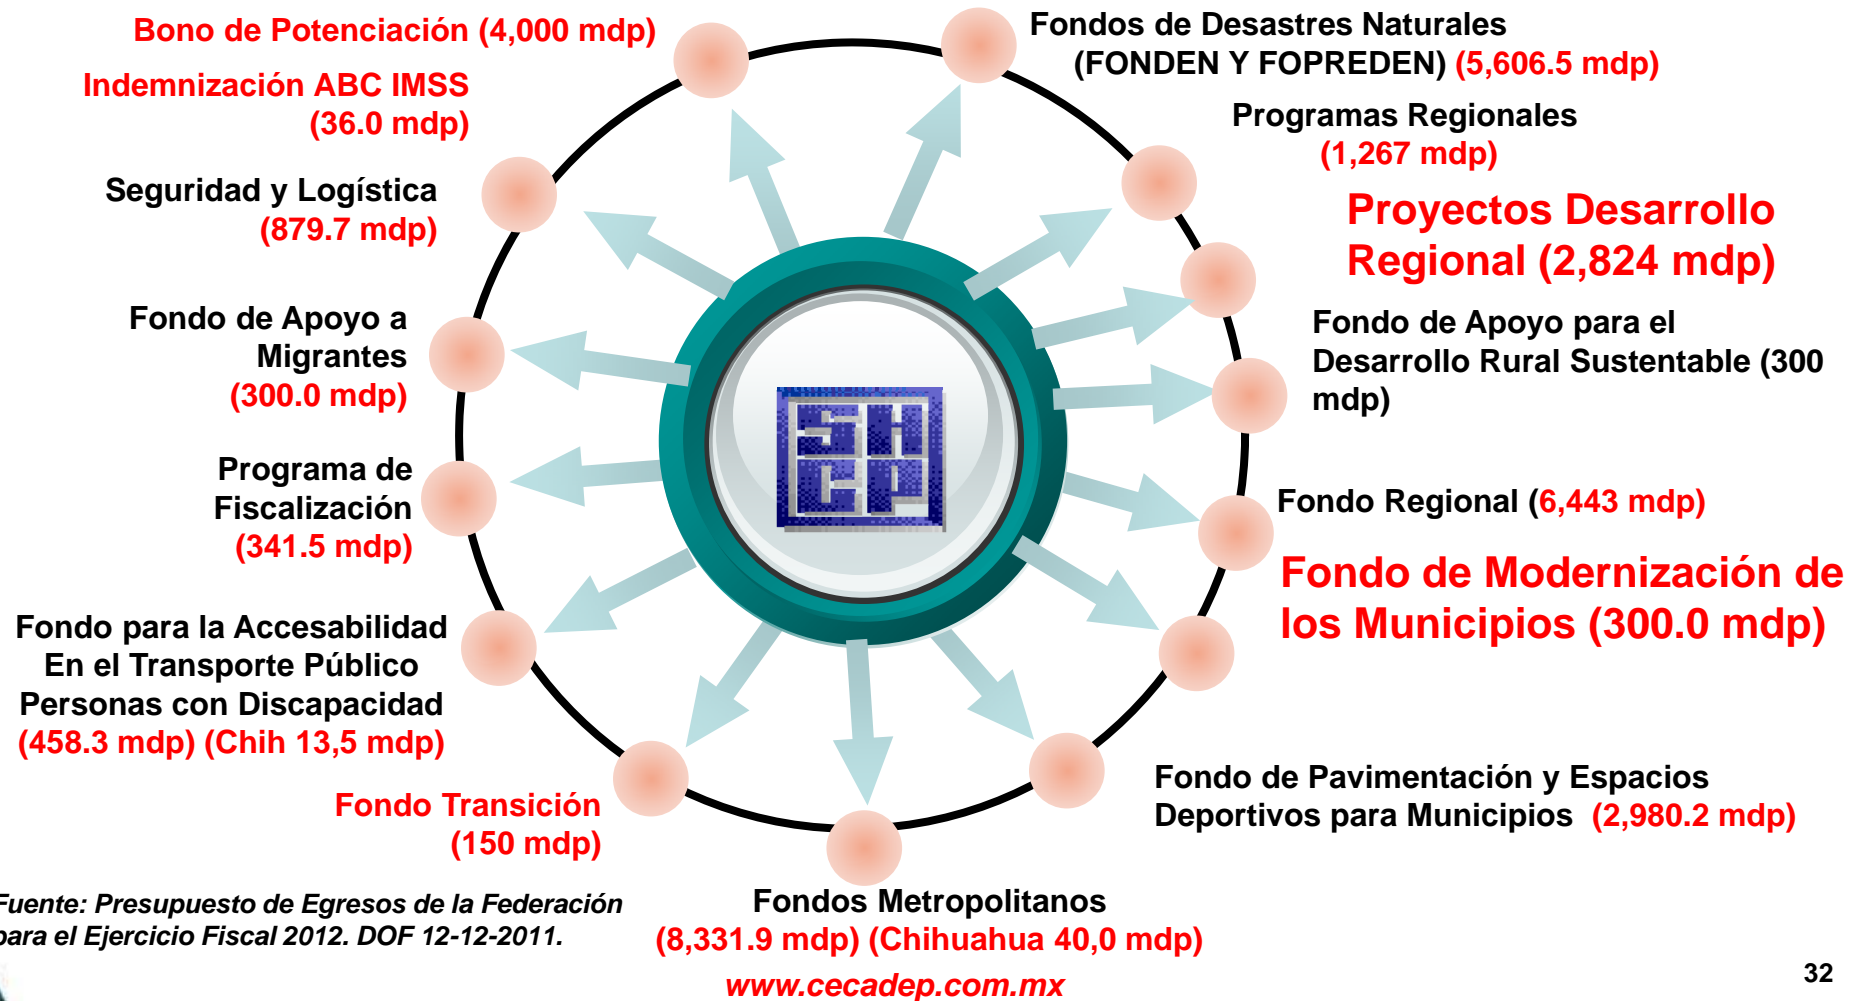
Bono de Potenciación (4,000 mdp)

Fondos de Desastres Naturales (FONDEN Y FOPREDEN) (5,606.5 mdp)

Indemnización ABC IMSS (36.0 mdp)

Programas Regionales (1,267 mdp)

Seguridad y Logística (879.7 mdp)

Proyectos Desarrollo Regional (2,824 mdp)

Fondo de Apoyo a Migrantes (300.0 mdp)

Fondo de Apoyo para el Desarrollo Rural Sustentable (300 mdp)

SHCP

Programa de Fiscalización (341.5 mdp)

Fondo Regional (6,443 mdp)

Fondo de Modernización de los Municipios (300.0 mdp)

Fondo para la Accesabilidad En el Transporte Público Personas con Discapacidad (458.3 mdp) (Chih 13,5 mdp)

Fondo de Pavimentación y Espacios Deportivos para Municipios (2,980.2 mdp)

Fondo Transición (150 mdp)

Fondos Metropolitanos (8,331.9 mdp) (Chihuahua 40,0 mdp)

Fuente: Presupuesto de Egresos de la Federación para el Ejercicio Fiscal 2012. DOF 12-12-2011.

www.cecadep.com.mx

32